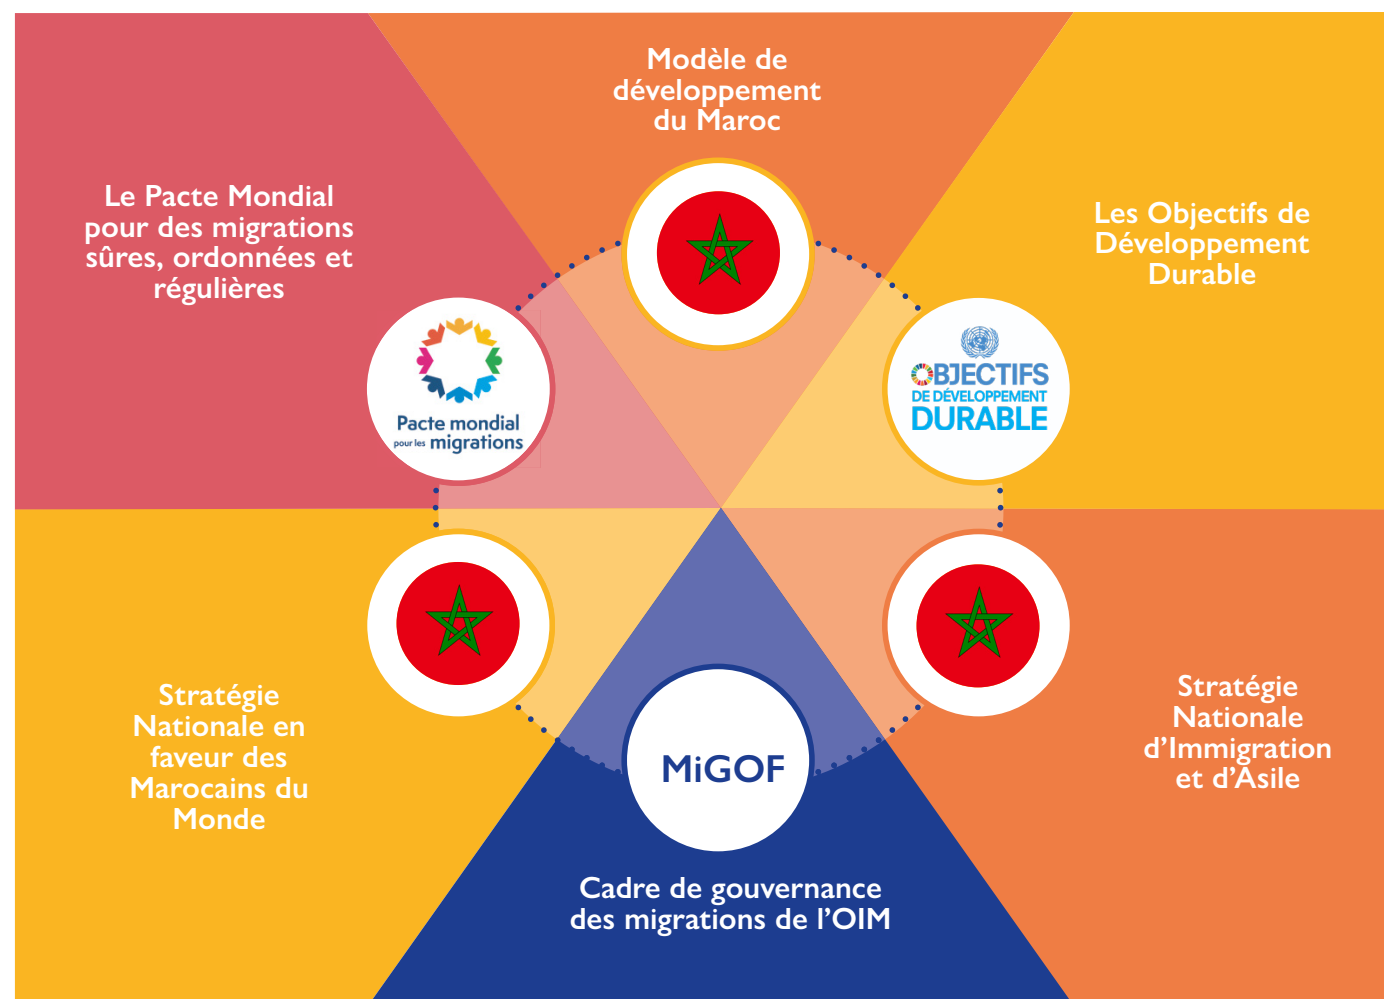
Modèle de développement du Maroc

Le Pacte Mondial pour des migrations sûres, ordonnées et régulières

Les Objectifs de Développement Durable

Pacte mondial pour les migrations

OBJECTIFS DE DÉVELOPPEMENT DURABLE

Stratégie Nationale en faveur des Marocains du Monde

Stratégie Nationale d'Immigration et d'Asile

MiGOF

Cadre de gouvernance des migrations de l'OIM